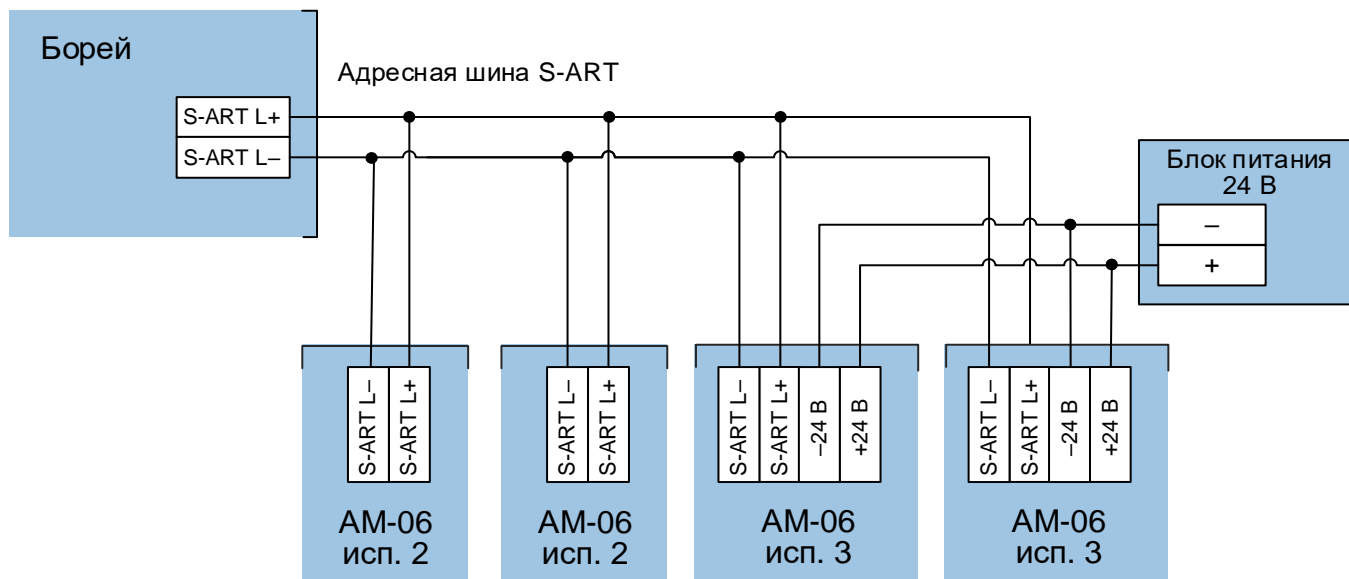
Борей

S-ART L+
S-ART L–

Адресная шина S-ART

Блок питания 24 В

–
+

S-ART L–
S-ART L+

АМ-06 исп. 2

S-ART L–
S-ART L+

АМ-06 исп. 2

S-ART L–
S-ART L+
–24 В
+24 В

АМ-06 исп. 3

S-ART L–
S-ART L+
–24 В
+24 В

АМ-06 исп. 3